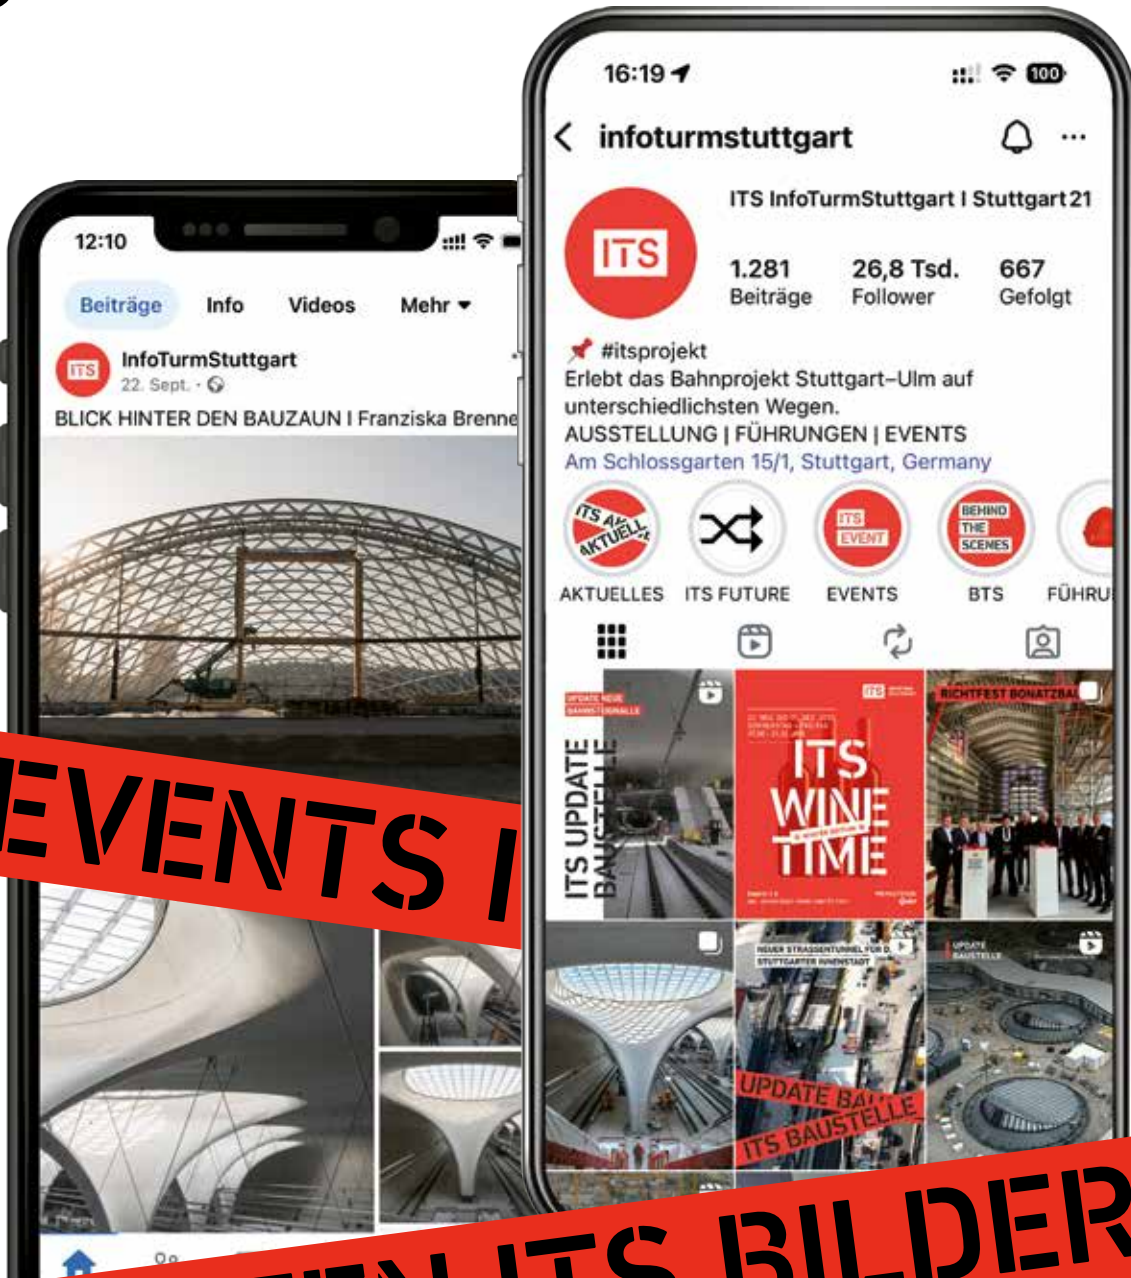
12:10

Beiträge Info Videos Mehr

InfoTurmStuttgart
22. Sept. ·

BLICK HINTER DEN BAUZAUN I Franziska Brenne

EVENTS I

16:19

infoturmstuttgart

ITS

ITS InfoTurmStuttgart I Stuttgart 21

1.281 Beiträge
26,8 Tsd. Follower
667 Gefolgt

#itsprojekt
Erlebt das Bahnprojekt Stuttgart–Ulm auf unterschiedlichsten Wegen.
AUSSTELLUNG | FÜHRUNGEN | EVENTS
Am Schlossgarten 15/1, Stuttgart, Germany

ITS AKTUELL
AKTUELLES
ITS FUTURE
ITS EVENT
EVENTS
BEHIND THE SCENES
BTS
FÜHRU

UPDATE NEUE BAUSTELLENHALLE
ITS UPDATE BAUSTELLE

ITS WINE TIME

RICHTFEST BONATZBAU

NEUER STRASSENTUNNEL FÜR DIE STUTTGARTER INNENSTADT
UPDATE BAU
ITS BAUSTELLE

UPDATE BAUSTELLE

ITS BILDER